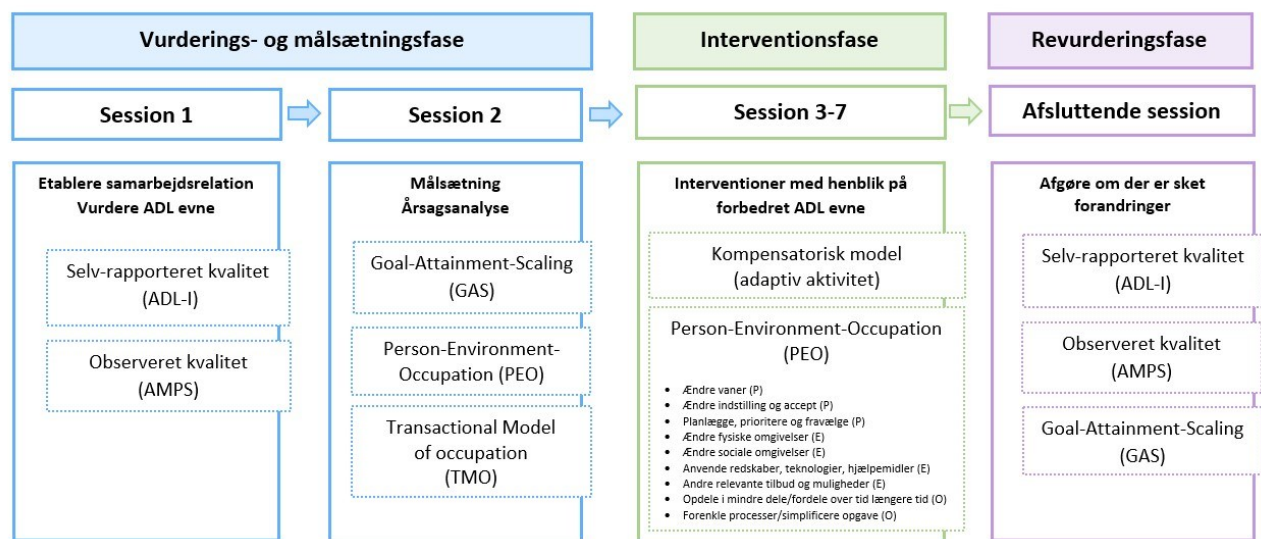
Vurderings- og målsætningsfase

Interventionsfase

Revurderingsfase

Session 1

Session 2

Session 3-7

Afsluttende session

Etablere samarbejdsrelation
Vurdere ADL evne

Selv-rapporteret kvalitet
(ADL-I)

Observeret kvalitet
(AMPS)

Målsætning
Årsagsanalyse

Goal-Attainment-Scaling
(GAS)

Person-Environment-Occupation (PEO)

Transactional Model of occupation
(TMO)

Interventioner med henblik på forbedret ADL evne

Kompensatorisk model
(adaptiv aktivitet)

Person-Environment-Occupation
(PEO)

- Ændre vaner (P)
- Ændre indstilling og accept (P)
- Planlægge, prioritere og fravælge (P)
- Ændre fysiske omgivelser (E)
- Ændre sociale omgivelser (E)
- Anvende redskaber, teknologier, hjælpemidler (E)
- Andre relevante tilbud og muligheder (E)
- Opdele i mindre dele/fordele over tid længere tid (O)
- Forenkle processer/simplificere opgave (O)

Afgøre om der er sket forandringer

Selv-rapporteret kvalitet
(ADL-I)

Observeret kvalitet
(AMPS)

Goal-Attainment-Scaling
(GAS)